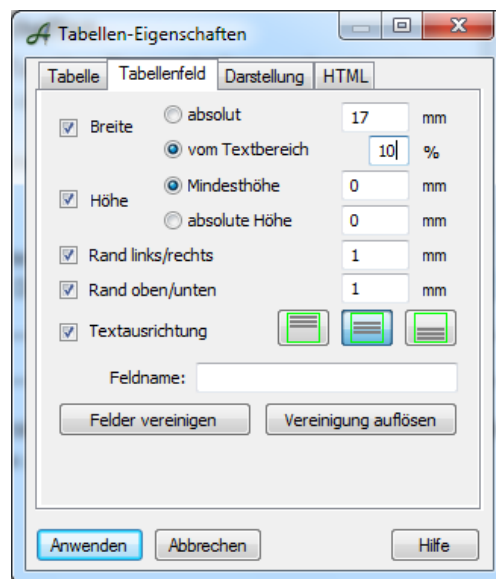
Tabellen-Eigenschaften

Tabelle | Tabellenfeld | Darstellung | HTML

Breite
absolut 17 mm
vom Textbereich 10 %

Höhe
Mindesthöhe 0 mm
absolute Höhe 0 mm

Rand links/rechts 1 mm
Rand oben/unten 1 mm
Textausrichtung

Feldname:

Felder vereinigen
Vereinigung auflösen

Anwenden
Abbrechen
Hilfe